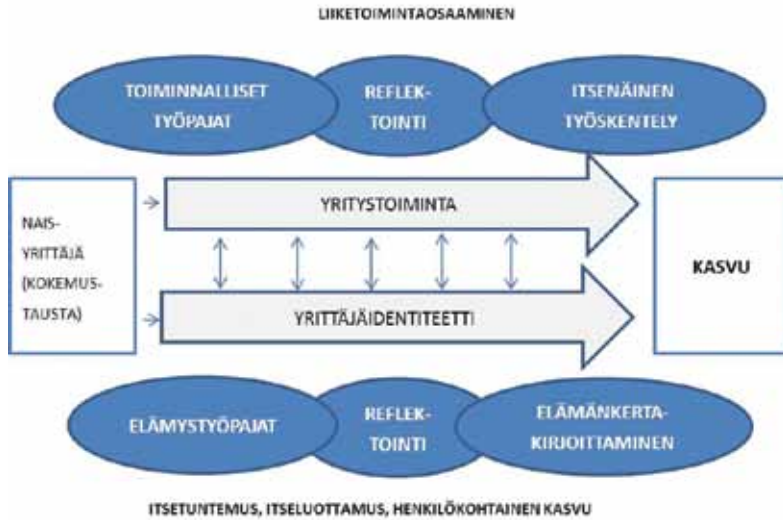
LIIKETOIMINTAOSAAMINEN

TOIMINNALLISET TYÖPAJAT

REFLEKTOINTI

ITSENÄINEN TYÖSKENTELY

NAISYRITTÄJÄ (KOKEMUSTAUSTA)

YRITYSTOIMINTA

YRITTÄJÄIDENTITEETTI

KASVU

ELÄMYSTYÖPAJAT

REFLEKTOINTI

ELÄMÄNKERTAKIRJOITTAMINEN

ITSETUNTEMUS, ITSELUOTTAMUS, HENKILÖKOHTAINEN KASVU